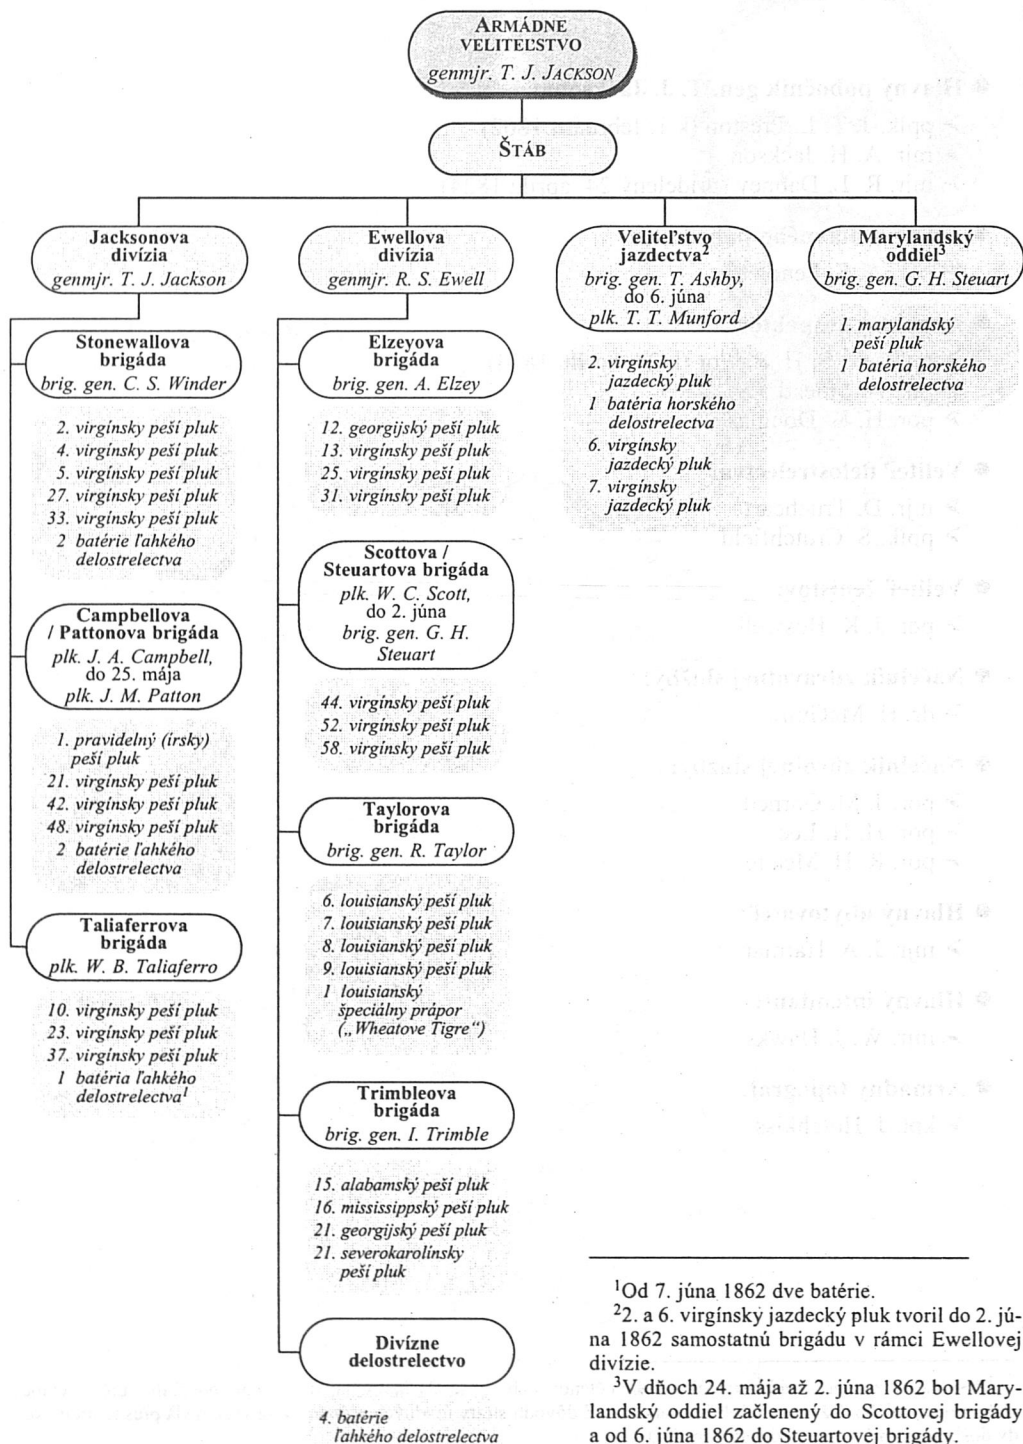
ARMÁDNE VELITEĽSTVO
genmjr. T. J. JACKSON

ŠTÁB

Jacksonova divízia
genmjr. T. J. Jackson

Stonewallova brigáda
brig. gen. C. S. Winder

2. virgínsky peší pluk
4. virgínsky peší pluk
5. virgínsky peší pluk
27. virgínsky peší pluk
33. virgínsky peší pluk
2 batérie ľahkého delostrelectva

Campbellova / Pattonova brigáda
plk. J. A. Campbell, do 25. mája
plk. J. M. Patton

1. pravidelný (írsky) peší pluk
21. virgínsky peší pluk
42. virgínsky peší pluk
48. virgínsky peší pluk
2 batérie ľahkého delostrelectva

Taliaferrova brigáda
plk. W. B. Taliaferro

10. virgínsky peší pluk
23. virgínsky peší pluk
37. virgínsky peší pluk
1 batéria ľahkého delostrelectva$^1$

Ewellova divízia
genmjr. R. S. Ewell

Elzeyova brigáda
brig. gen. A. Elzey

12. georgijský peší pluk
13. virgínsky peší pluk
25. virgínsky peší pluk
31. virgínsky peší pluk

Scottova / Steuartova brigáda
plk. W. C. Scott, do 2. júna
brig. gen. G. H. Steuart

44. virgínsky peší pluk
52. virgínsky peší pluk
58. virgínsky peší pluk

Taylorova brigáda
brig. gen. R. Taylor

6. louisianský peší pluk
7. louisianský peší pluk
8. louisianský peší pluk
9. louisianský peší pluk
1 louisianský špeciálny prápor („Wheatove Tigre“)

Trimbleova brigáda
brig. gen. I. Trimble

15. alabamský peší pluk
16. mississippský peší pluk
21. georgijský peší pluk
21. severokarolínsky peší pluk

Divízne delostrelectvo

4. batérie ľahkého delostrelectva

Veliteľstvo jazdectva$^2$
brig. gen. T. Ashby, do 6. júna
plk. T. T. Munford

2. virgínsky jazdecký pluk
1 batéria horského delostrelectva
6. virgínsky jazdecký pluk
7. virgínsky jazdecký pluk

Marylandský oddiel$^3$
brig. gen. G. H. Steuart

1. marylandský peší pluk
1 batéria horského delostrelectva

$^1$Od 7. júna 1862 dve batérie.
$^2$2. a 6. virgínsky jazdecký pluk tvoril do 2. júna 1862 samostatnú brigádu v rámci Ewellovej divízie.
$^3$V dňoch 24. mája až 2. júna 1862 bol Marylandský oddiel začlenený do Scottovej brigády a od 6. júna 1862 do Steuartovej brigády.